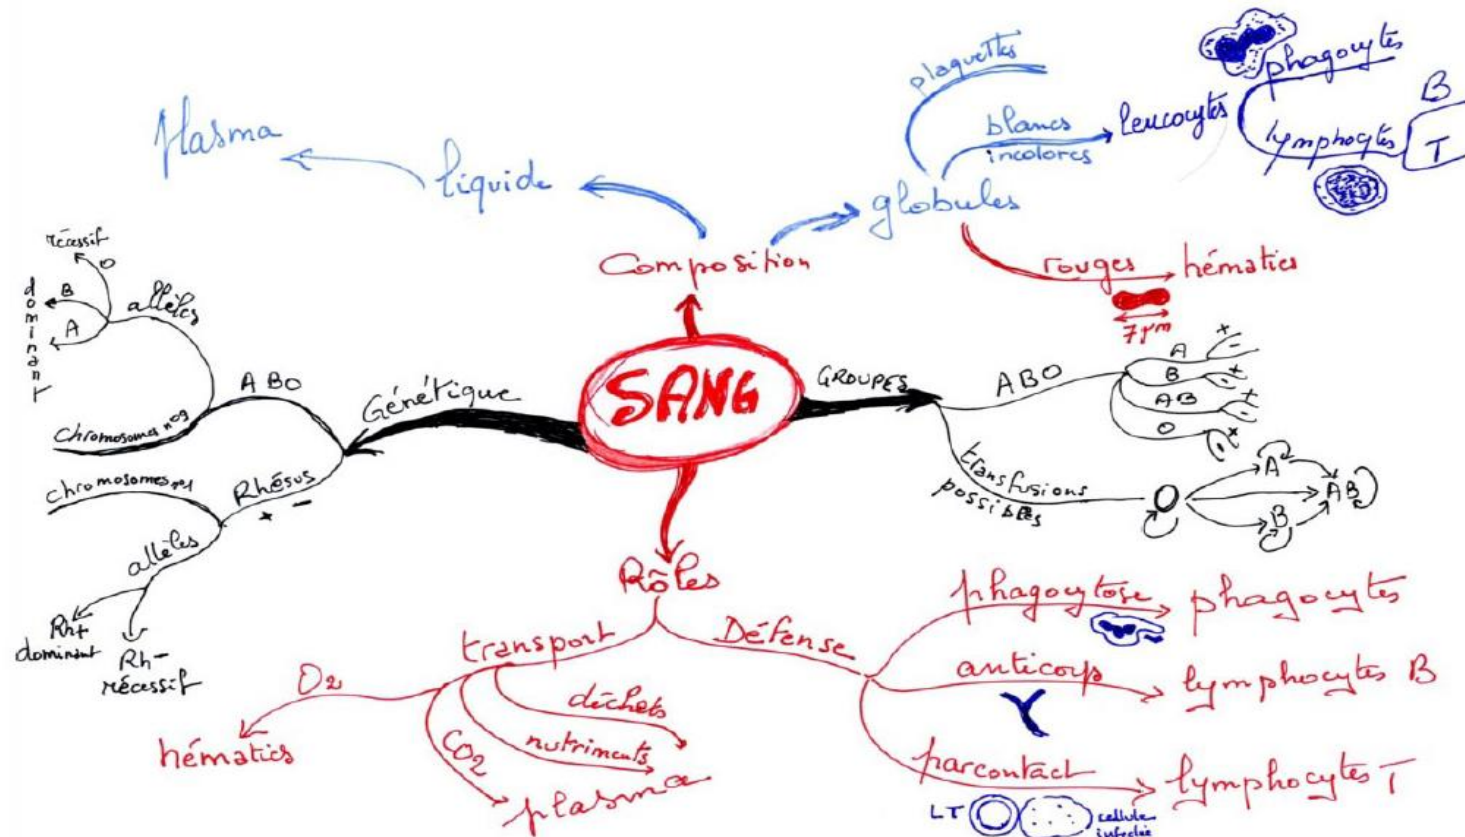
SANG

Composition
liquide
plasma
globules
plaquettes
blancs incolores
leucocytes
phagocytes
lymphocytes
B
T
rouges
hématies
7µm

Génétique
ABO
chromosome n°9
allèles
A
B
O
récessif
dominant
Rhésus
chromosomes n°1
+ −
allèles
Rh+ dominant
Rh− récessif

GROUPES
ABO
A
B
AB
O
+ −
transfusions possibles
O
A
B
AB

Rôles
transport
O2
hématies
CO2
plasma
déchets
nutriments
Défense
phagocytose
phagocytes
anticorps
lymphocytes B
par contact
lymphocytes T
LT
cellule infectée